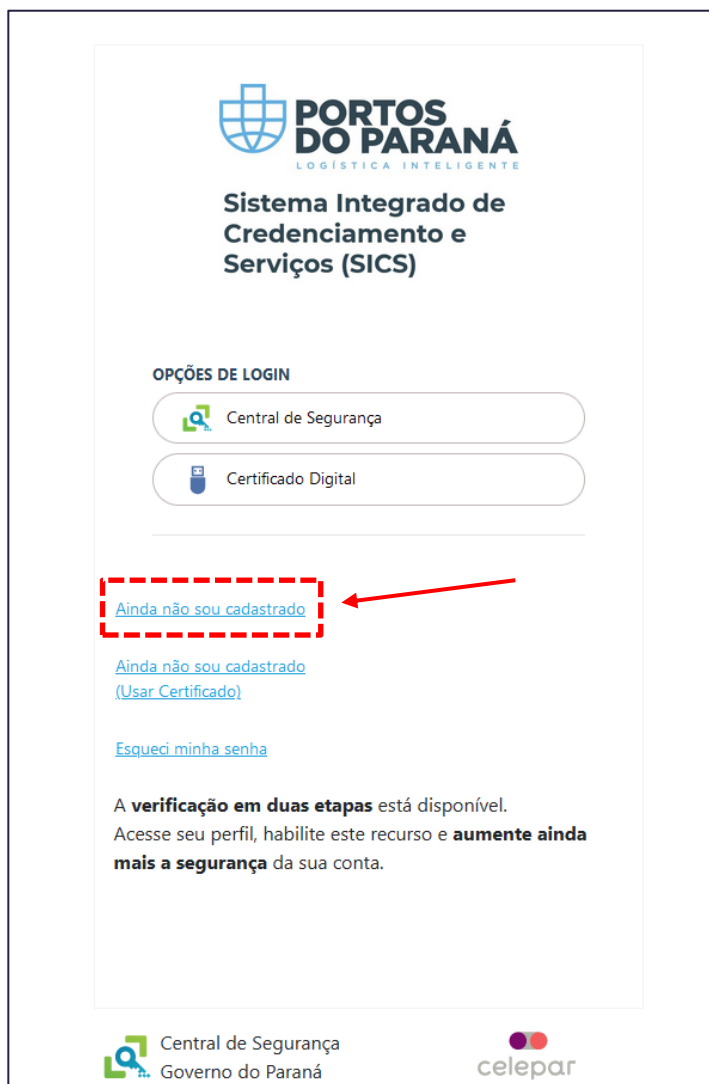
PORTOS DO PARANÁ
LOGÍSTICA INTELIGENTE

Sistema Integrado de Credenciamento e Serviços (SICS)

OPÇÕES DE LOGIN

Central de Segurança

Certificado Digital

Ainda não sou cadastrado

Ainda não sou cadastrado (Usar Certificado)

Esqueci minha senha

A **verificação em duas etapas** está disponível.
Acesse seu perfil, habilite este recurso e **aumente ainda mais a segurança** da sua conta.

Central de Segurança
Governo do Paraná

celepar